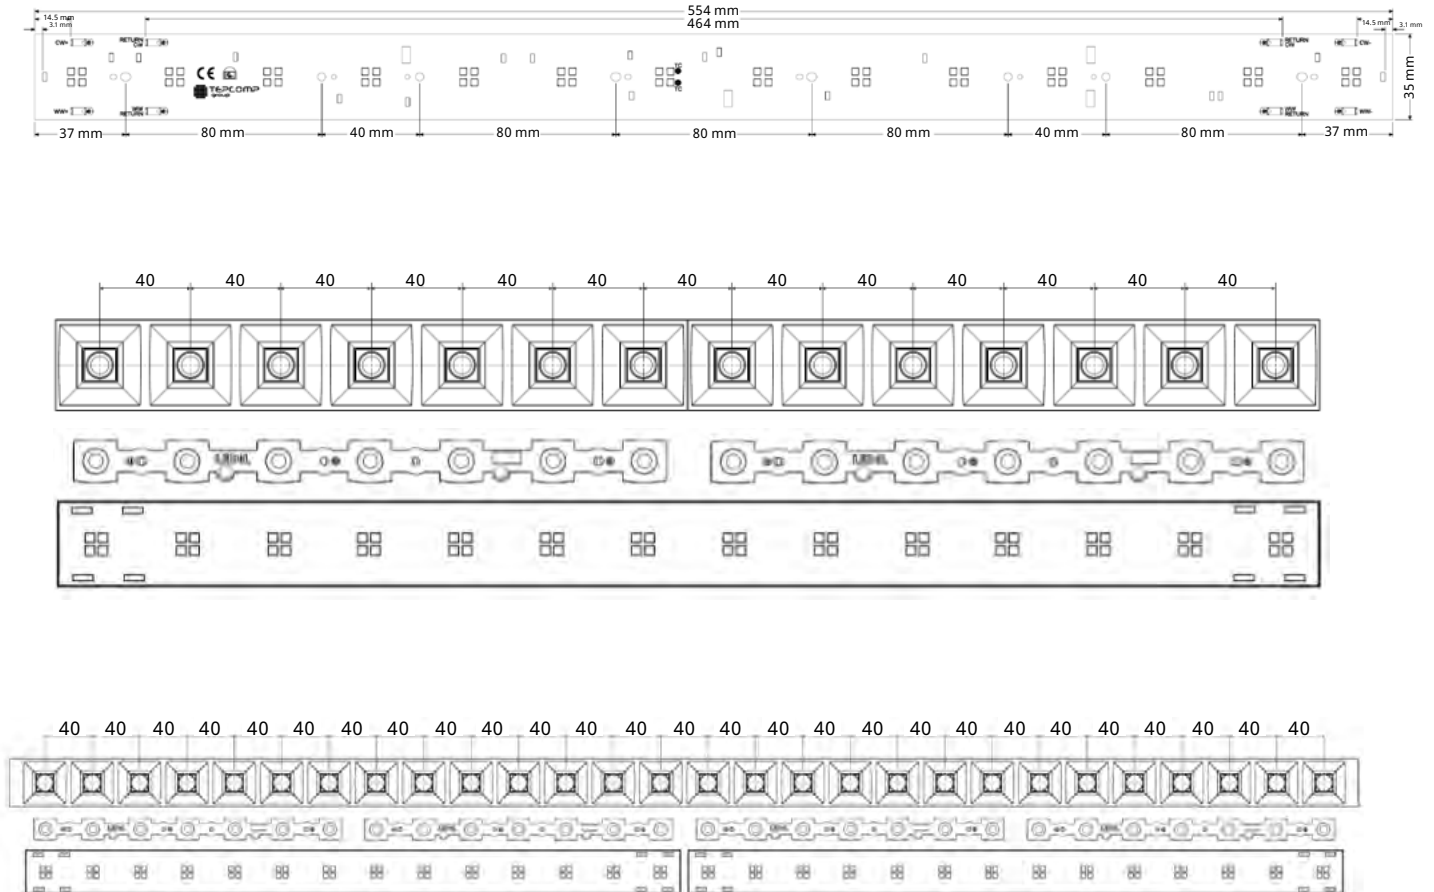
554 mm
464 mm
14.5 mm
3.1 mm
14.5 mm
3.1 mm
CW+
RETURN CW
WW+
WW RETURN
RETURN CW
CW-
WW RETURN
WW-
TC
TC
CE
TEPCOMP
35 mm
37 mm
80 mm
40 mm
80 mm
80 mm
80 mm
40 mm
80 mm
37 mm

40 40 40 40 40 40 40 40 40 40 40 40 40

40 40 40 40 40 40 40 40 40 40 40 40 40 40 40 40 40 40 40 40 40 40 40 40 40 40 40